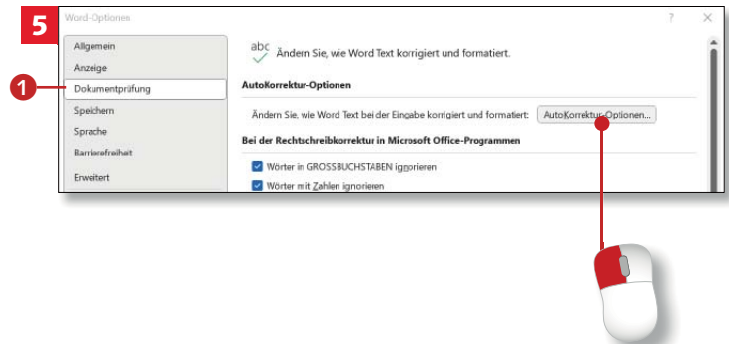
5

Word-Optionen

? ✕

Allgemein

Anzeige

Dokumentprüfung

Speichern

Sprache

Barrierefreiheit

Erweitert

1

abc Ändern Sie, wie Word Text korrigiert und formatiert.

AutoKorrektur-Optionen

Ändern Sie, wie Word Text bei der Eingabe korrigiert und formatiert: AutoKorrektur-Optionen...

Bei der Rechtschreibkorrektur in Microsoft Office-Programmen

Wörter in GROSSBUCHSTABEN ignorieren

Wörter mit Zahlen ignorieren